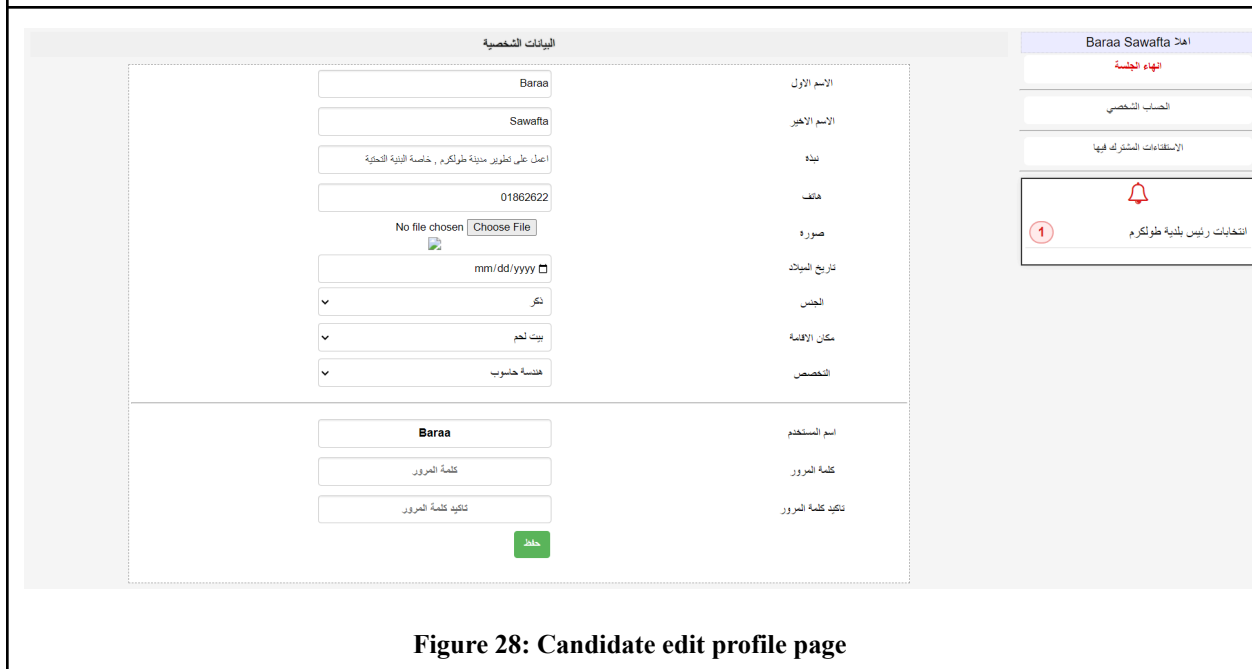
اهلا Baraa Sawafta

انهاء الجلسة

الحساب الشخصي

الاستفتاءات المشترك فيها

انتخابات رئيس بلدية طولكرم 1

البيانات الشخصية

الاسم الاول Baraa

الاسم الاخير Sawafta

نبذه اعمل على تطوير مدينة طولكرم , خاصة البنية التحتية

هاتف 01862622

صوره No file chosen Choose File

تاريخ الميلاد mm/dd/yyyy

الجنس ذكر

مكان الاقامة بيت لحم

التخصص هندسة حاسوب

اسم المستخدم Baraa

كلمة المرور كلمة المرور

تاكيد كلمة المرور تاكيد كلمة المرور

حفظ

Figure 28: Candidate edit profile page